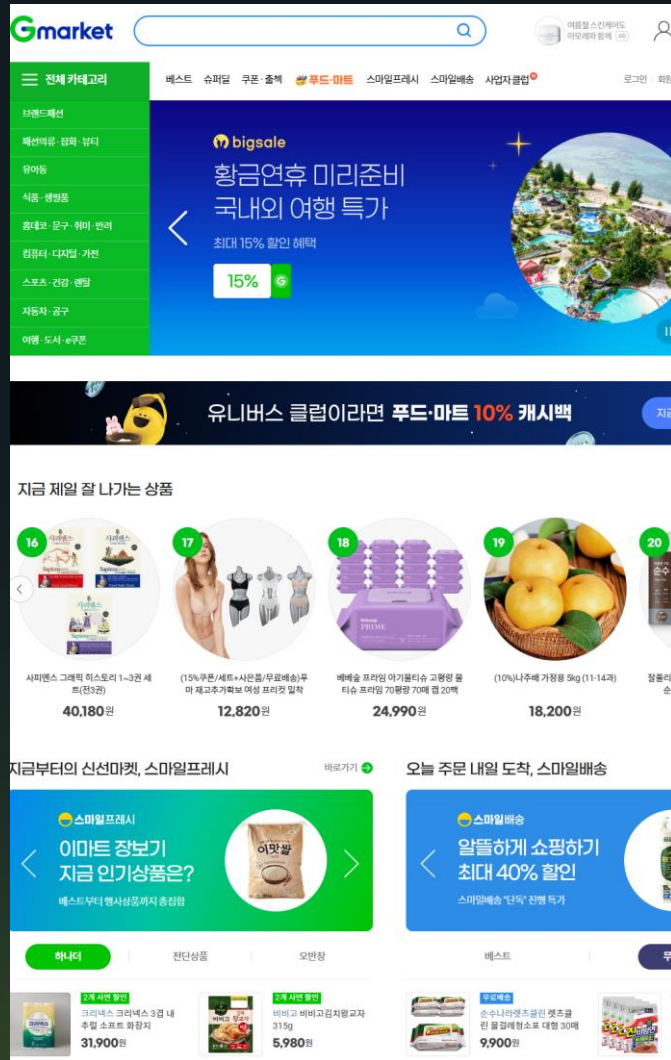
Gmarket

여름철 스킨케어도 아모레와 함께 AD

전체 카테고리

베스트 슈퍼딜 쿠폰·혜택 푸드·마트 스마일프레시 스마일배송 사업자클럽

로그인 | 회원

브랜드패션
패션의류·잡화·뷰티
유아동
식품·생필품
홈데코·문구·취미·반려
컴퓨터·디지털·가전
스포츠·건강·렌탈
자동차·공구
여행·도서·e쿠폰

bigsale
황금연휴 미리준비
국내외 여행 특가
최대 15% 할인 혜택
15%

유니버스 클럽이라면 푸드·마트 10% 캐시백

지금 제일 잘 나가는 상품

16
사피엔스 그래픽 히스토리 1~3권 세트(전3권)
40,180원

17
(15%쿠폰/세트+사은품/무료배송)푸마 재고주가확보 여성 프리컷 밀착
12,820원

18
베베숲 프리미 아기물티슈 고평량 물티슈 프라임 70평량 70매 캡 20팩
24,990원

19
(10%)나주배 가정용 5kg (11-14과)
18,200원

20

지금부터의 신선마켓, 스마일프레시

바로가기

스마일프레시
이마트 장보기
지금 인기상품은?
베스트부터 행사상품까지 총집합

이맛쌀

하나터 전단상품 오반장

2개 사면 할인
크리넥스 크리넥스 3겹 내추럴 소프트 화장지
31,900원

2개 사면 할인
비비고 비비고김치왕교자 315g
5,980원

오늘 주문 내일 도착, 스마일배송

스마일배송
알뜰하게 쇼핑하기
최대 40% 할인
스마일배송 "단독" 진행 특가

베스트

무료배송
순수나라맑은클린 렛츠클린 물걸레청소포 대형 30매
9,900원